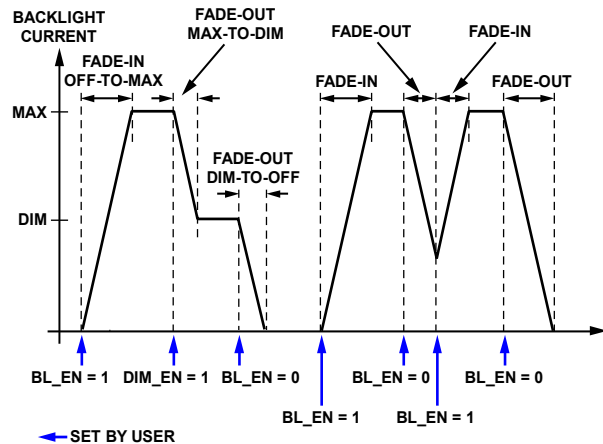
BACKLIGHT CURRENT

FADE-IN OFF-TO-MAX

FADE-OUT MAX-TO-DIM

FADE-OUT DIM-TO-OFF

FADE-IN

FADE-OUT

FADE-IN

FADE-OUT

MAX

DIM

BL_EN = 1

DIM_EN = 1

BL_EN = 0

BL_EN = 1

BL_EN = 0

BL_EN = 1

BL_EN = 0

SET BY USER